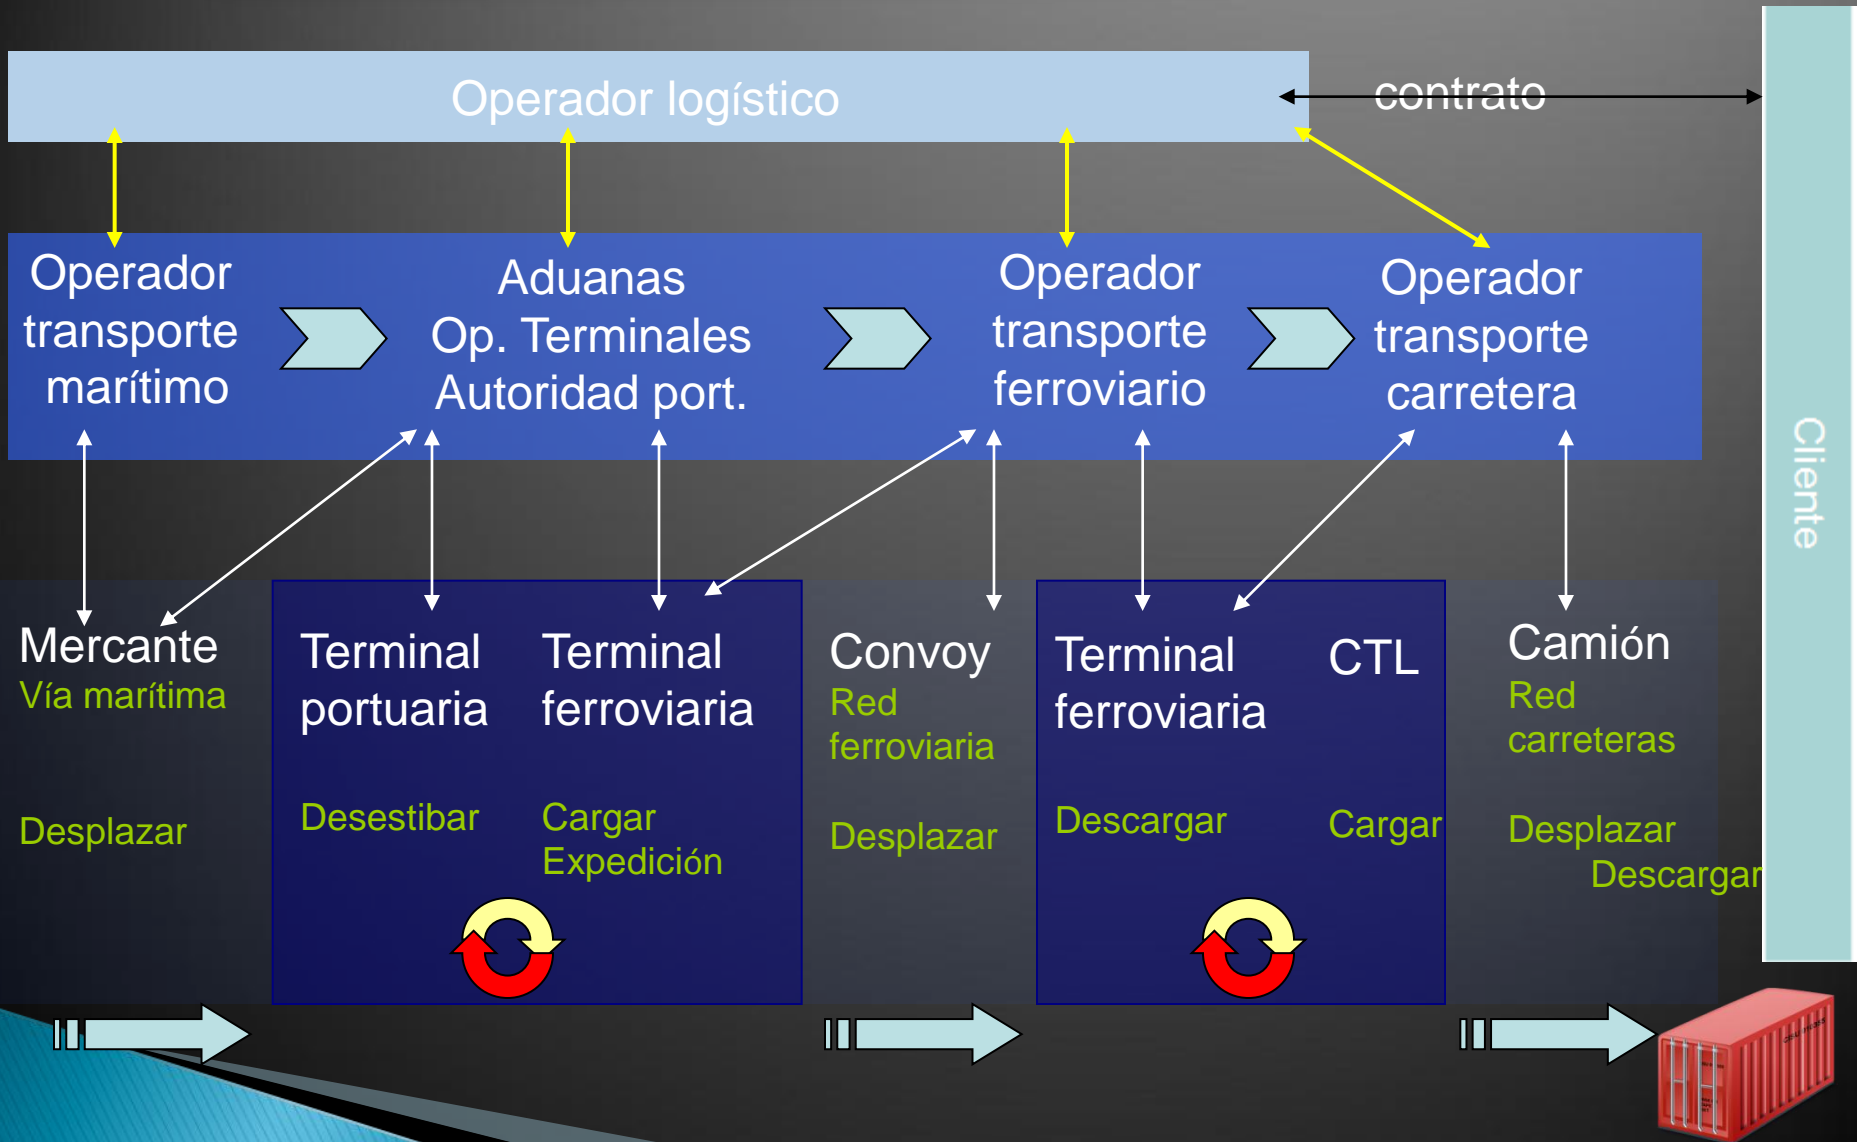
Operador logístico

contrato

Cliente

Operador transporte marítimo

Aduanas
Op. Terminales
Autoridad port.

Operador transporte ferroviario

Operador transporte carretera

Mercante
Vía marítima

Desplazar

Terminal portuaria

Desestibar

Terminal ferroviaria

Cargar
Expedición

Convoy
Red ferroviaria

Desplazar

Terminal ferroviaria

Descargar

CTL

Cargar

Camión
Red carreteras

Desplazar
Descargar